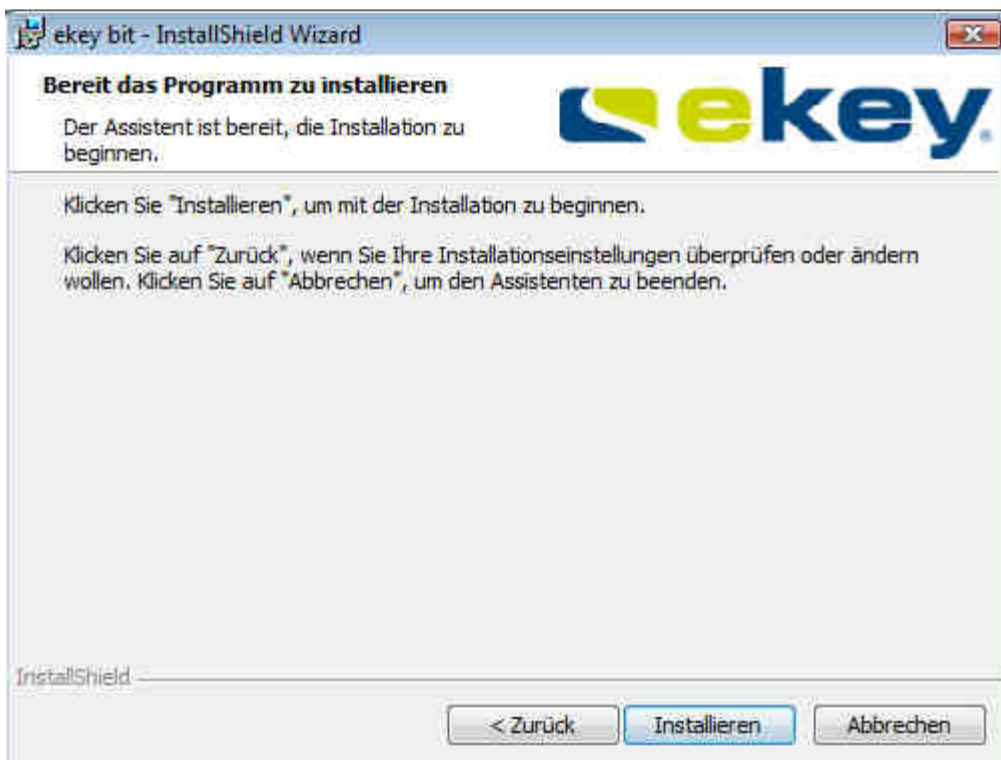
ekey bit - InstallShield Wizard

Bereit das Programm zu installieren

Der Assistent ist bereit, die Installation zu beginnen.

ekey

Klicken Sie "Installieren", um mit der Installation zu beginnen.

Klicken Sie auf "Zurück", wenn Sie Ihre Installationseinstellungen überprüfen oder ändern wollen. Klicken Sie auf "Abbrechen", um den Assistenten zu beenden.

InstallShield

< Zurück

Installieren

Abbrechen